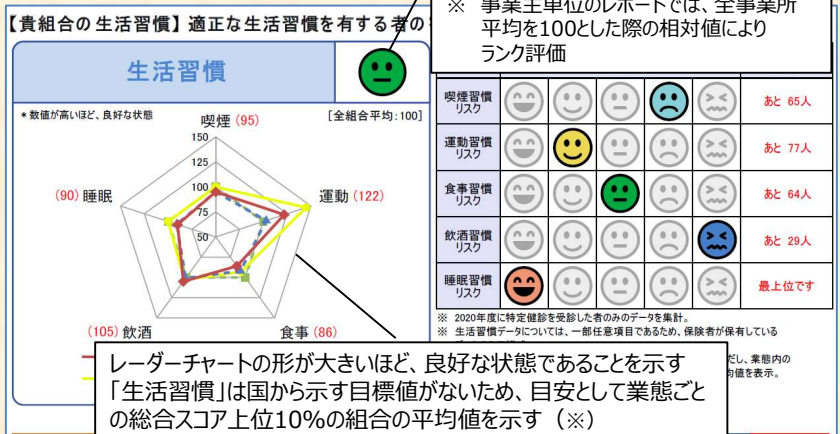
【貴組合の生活習慣】適正な生活習慣を有する者の

※ 事業主単位のレポートでは、全事業所平均を100とした際の相対値によりランク評価

生活習慣

＊数値が高いほど、良好な状態

[全組合平均:100]

喫煙 (95)

150

125

100

75

50

(90) 睡眠

運動 (122)

(105) 飲酒

食事 (86)

| 喫煙習慣リスク | あと 65人 |
|---|---|
| 運動習慣リスク | あと 77人 |
| 食事習慣リスク | あと 64人 |
| 飲酒習慣リスク | あと 29人 |
| 睡眠習慣リスク | 最上位です |

※ 2020年度に特定健診を受診した者のみのデータを集計。

※ 生活習慣データについては、一部任意項目であるため、保険者が保有している

だし、業態内の

均値を表示。

レーダーチャートの形が大きいほど、良好な状態であることを示す
「生活習慣」は国から示す目標値がないため、目安として業態ごとの総合スコア上位10%の組合の平均値を示す（※）